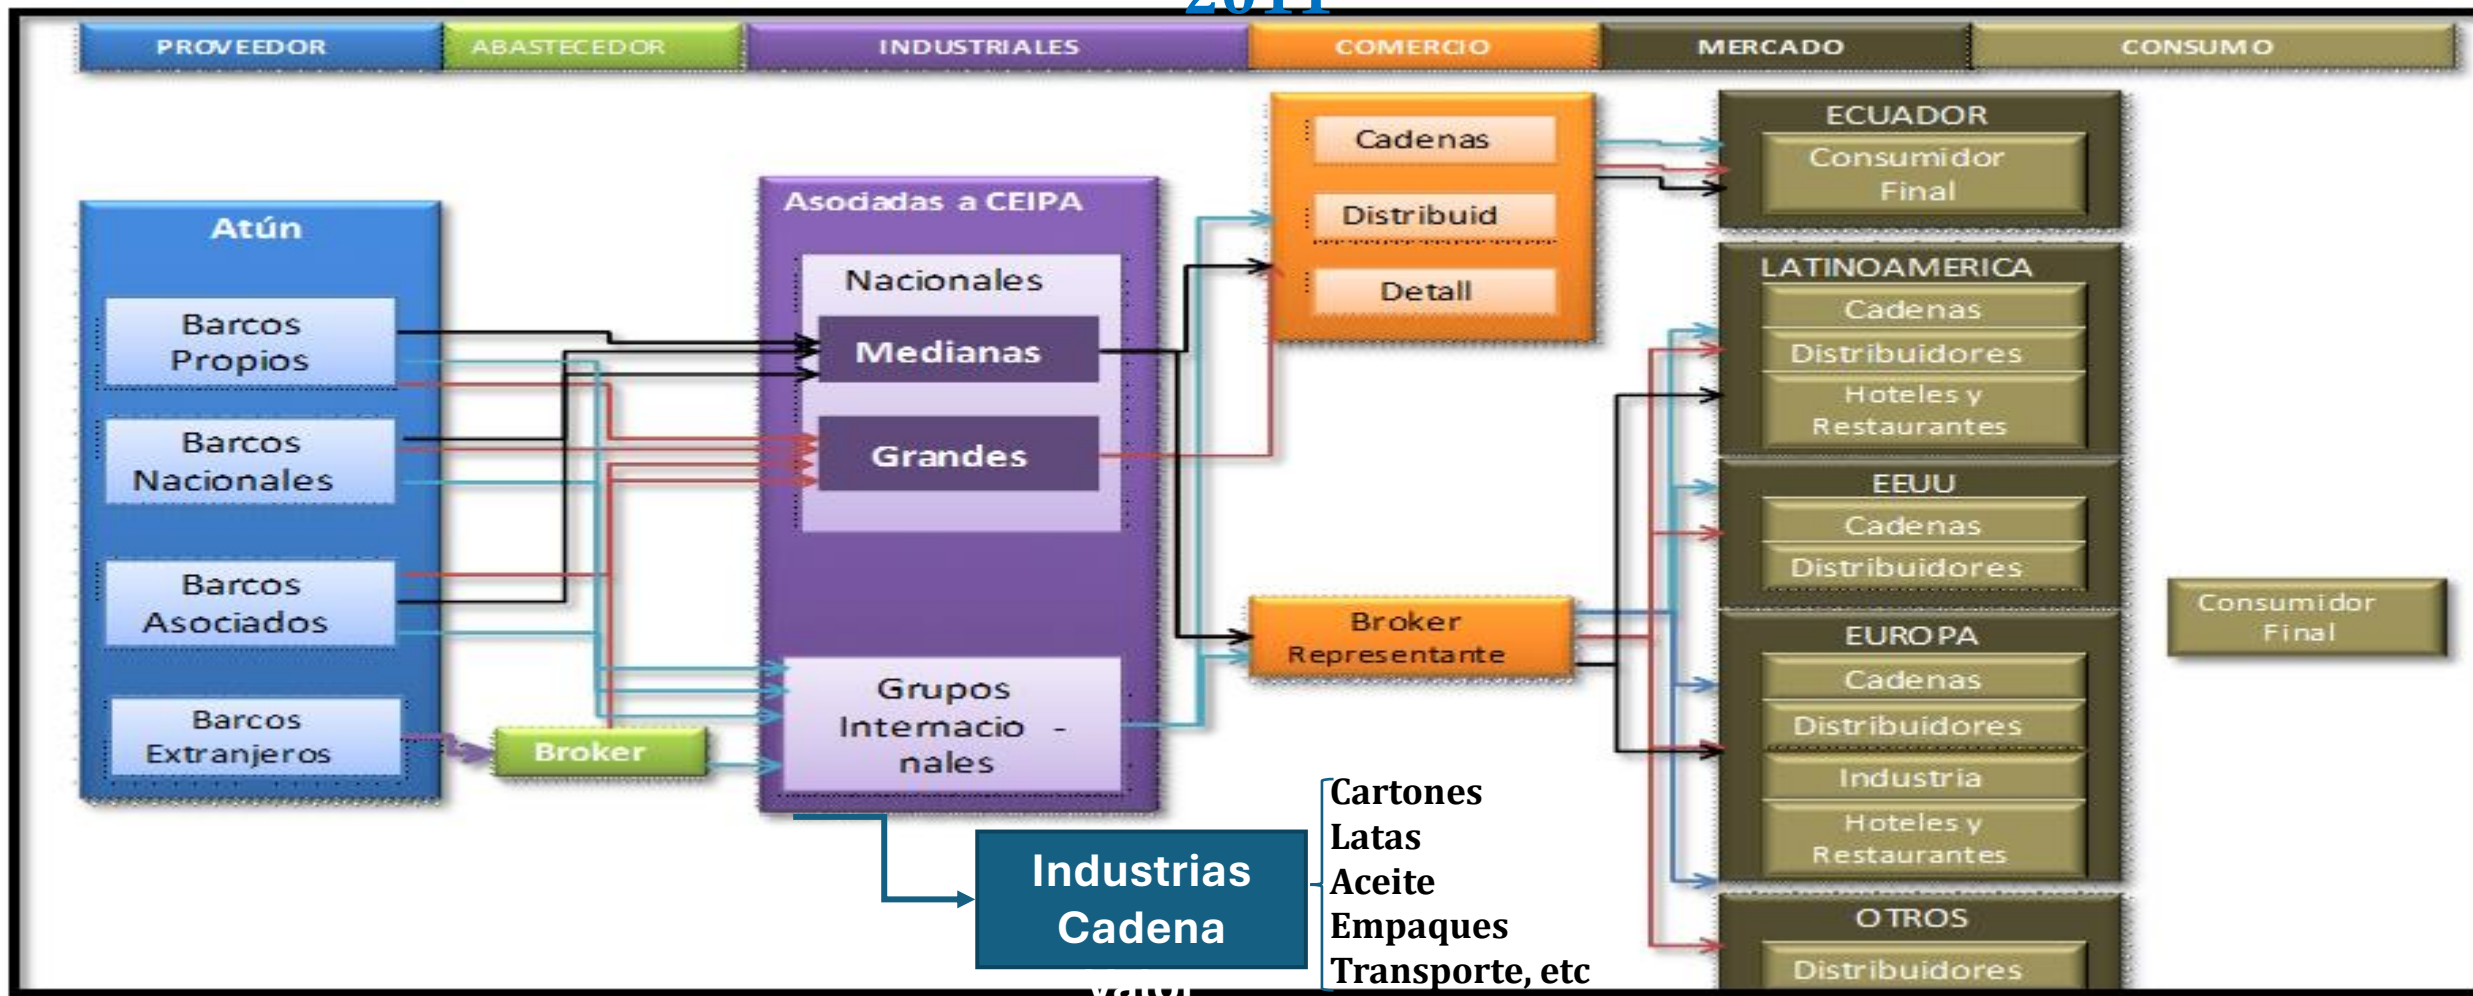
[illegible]

PROVEEDOR | ABASTECEDOR | INDUSTRIALES | COMERCIO | MERCADO | CONSUMO

Atún
Barcos Propios
Barcos Nacionales
Barcos Asociados
Barcos Extranjeros

Broker

Asociadas a CEIPA
Nacionales
Medianas
Grandes
Grupos Internacio - nales

Cadenas
Distribuid
Detall

Broker Representante

ECUADOR
Consumidor Final

LATINOAMERICA
Cadenas
Distribuidores
Hoteles y Restaurantes

EEUU
Cadenas
Distribuidores

EUROPA
Cadenas
Distribuidores
Industria
Hoteles y Restaurantes

OTROS
Distribuidores

Consumidor Final

Industrias Cadena

Cartones
Latas
Aceite
Empaques
Transporte, etc

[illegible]